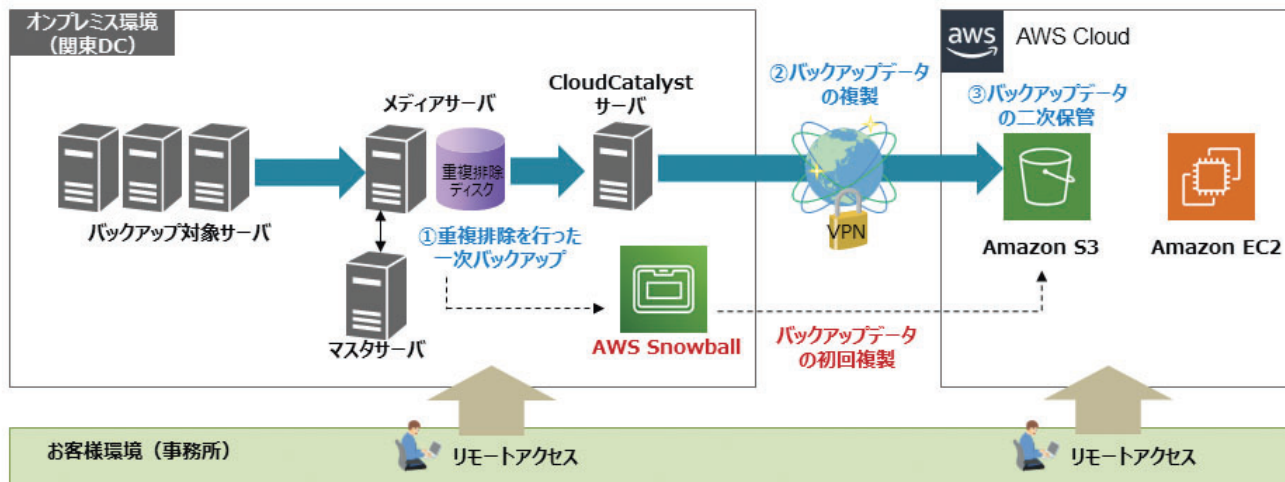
オンプレミス環境
（関東DC）

メディアサーバ

CloudCatalyst
サーバ

重複排除
ディスク

バックアップ対象サーバ

①重複排除を行った
一次バックアップ

マスタサーバ

AWS Snowball

②バックアップデータ
の複製

VPN

バックアップデータ
の初回複製

aws AWS Cloud

③バックアップデータ
の二次保管

Amazon S3

Amazon EC2

お客様環境（事務所）

リモートアクセス

リモートアクセス